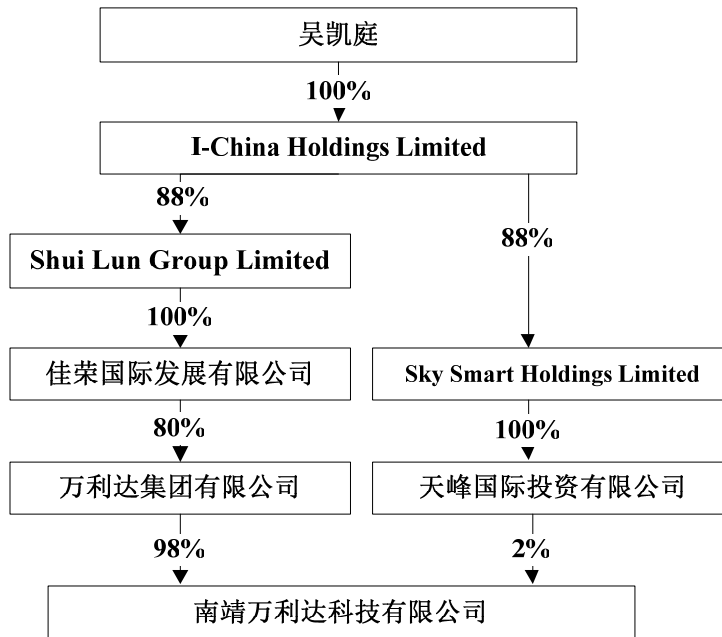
吴凯庭

100%

I-China Holdings Limited

88%

Shui Lun Group Limited

100%

佳荣国际发展有限公司

80%

万利达集团有限公司

98%

88%

Sky Smart Holdings Limited

100%

天峰国际投资有限公司

2%

南靖万利达科技有限公司